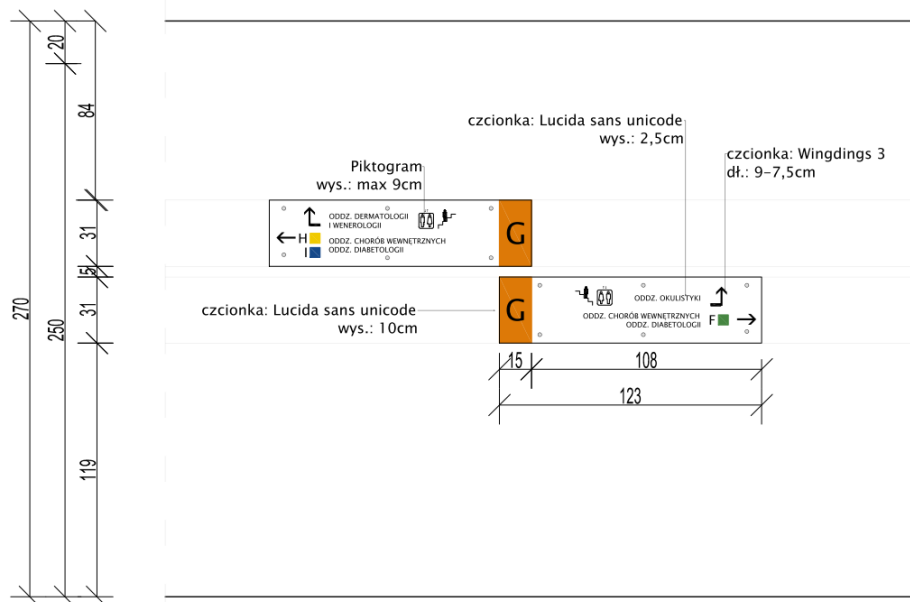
20
84
31
5
31
270
250
119

czcionka: Lucida sans unicode
wys.: 2,5cm

czcionka: Wingdings 3
dł.: 9–7,5cm

Piktogram
wys.: max 9cm

ODDZ. DERMATOLOGII
I WENEROLOGII
← H
I
ODDZ. CHORÓB WEWNĘTRZNYCH
ODDZ. DIABETOLOGII
G

czcionka: Lucida sans unicode
wys.: 10cm

G
ODDZ. OKULISTYKI
ODDZ. CHORÓB WEWNĘTRZNYCH
ODDZ. DIABETOLOGII
F →

15
108
123